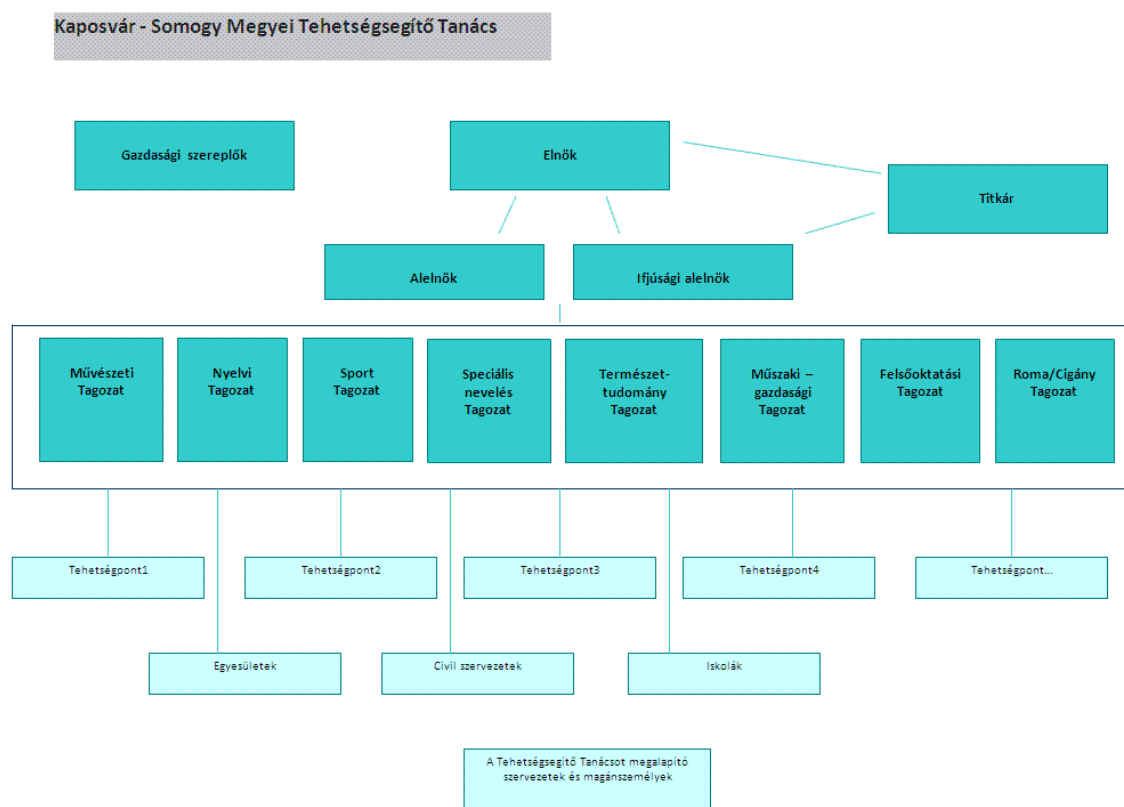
Kaposvár - Somogy Megyei Tehetségsegítő Tanács

Gazdasági szereplők

Elnök

Titkár

Alelnök

Ifjúsági alelnök

Művészeti Tagozat

Nyelvi Tagozat

Sport Tagozat

Speciális nevelés Tagozat

Természettudomány Tagozat

Műszaki – gazdasági Tagozat

Felsőoktatási Tagozat

Roma/Cigány Tagozat

Tehetségpont1

Tehetségpont2

Tehetségpont3

Tehetségpont4

Tehetségpont...

Egyesületek

Civil szervezetek

Iskolák

A Tehetségsegítő Tanácsot megalapító szervezetek és magánszemélyek